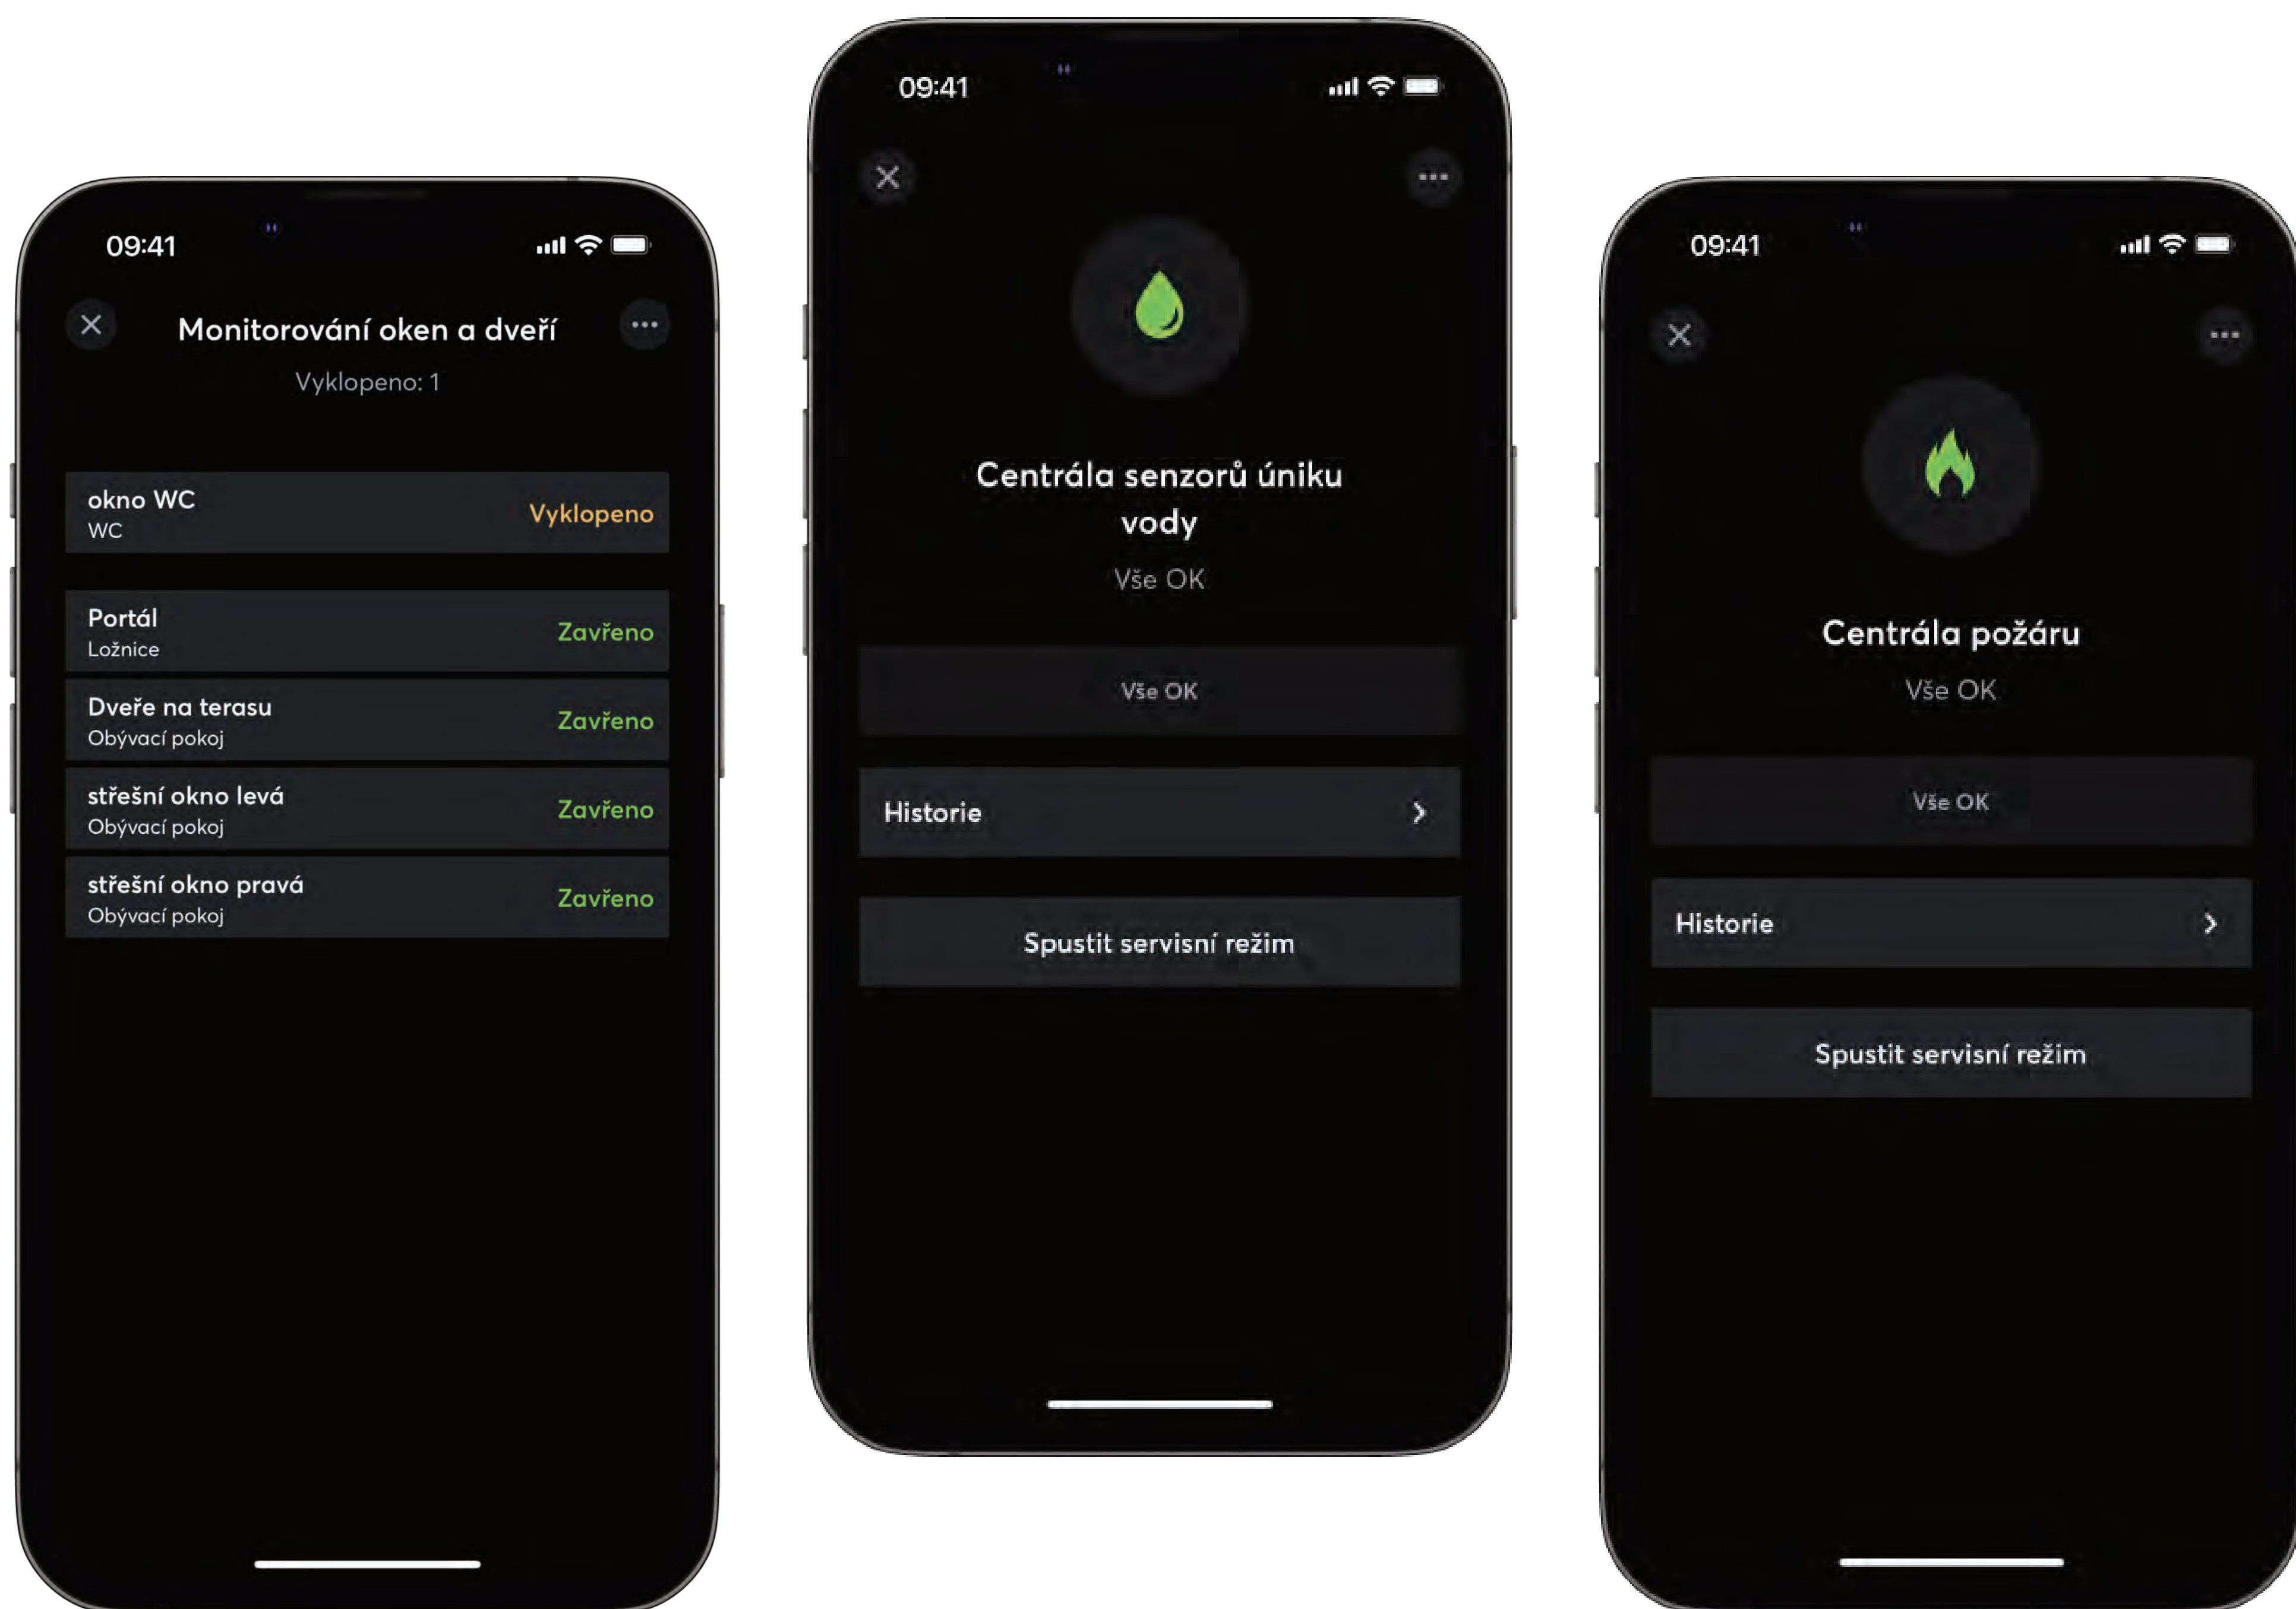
09:41

Monitorování oken a dveří

Vyklopeno: 1

okno WC
WC
Vyklopeno

Portál
Ložnice
Zavřeno

Dveře na terasu
Obývací pokoj
Zavřeno

střešní okno levá
Obývací pokoj
Zavřeno

střešní okno pravá
Obývací pokoj
Zavřeno

09:41

Centrála senzorů úniku vody

Vše OK

Vše OK

Historie

Spustit servisní režim

09:41

Centrála požáru

Vše OK

Vše OK

Historie

Spustit servisní režim